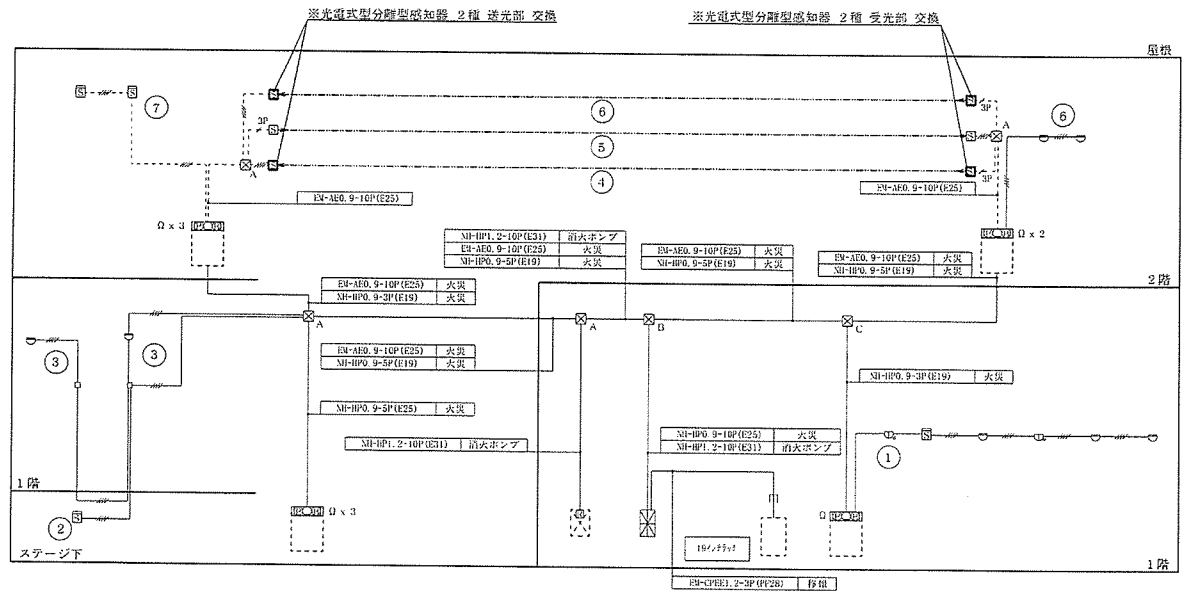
※光電式型分離型感知器 2種 送光部 交換

※光電式型分離型感知器 2種 受光部 交換

屋根

⑦

⑥

⑤

④

⑥

3P

3P

3P

A

A

EM-AE0.9-10P(E25)

EM-AE0.9-10P(E25)

Ω x 3

Ω x 2

| NH-HP1.2-10P(E31) | 消火ポンプ |
|---|---|
| EM-AE0.9-10P(E25) | 火災 |
| NH-HP0.9-5P(E19) | 火災 |

| EM-AE0.9-10P(E25) | 火災 |
|---|---|
| NH-HP0.9-5P(E19) | 火災 |

| EM-AE0.9-10P(E25) | 火災 |
|---|---|
| NH-HP0.9-5P(E19) | 火災 |

2階

| EM-AE0.9-10P(E25) | 火災 |
|---|---|
| NH-HP0.9-3P(E19) | 火災 |

A

A

B

C

③

③

| EM-AE0.9-10P(E25) | 火災 |
|---|---|
| NH-HP0.9-5P(E19) | 火災 |

| NH-HP0.9-3P(E19) | 火災 |
|---|---|

| NH-HP0.9-5P(E25) | 火災 |
|---|---|

| NH-HP1.2-10P(E31) | 消火ポンプ |
|---|---|

| NH-HP0.9-10P(E25) | 火災 |
|---|---|
| NH-HP1.2-10P(E31) | 消火ポンプ |

①

1階

②

Ω x 3

Ω

ステージ下

1Fノンチラッ

1階

| EM-CPEE1.2-3P(PF28) | 移報 |
|---|---|